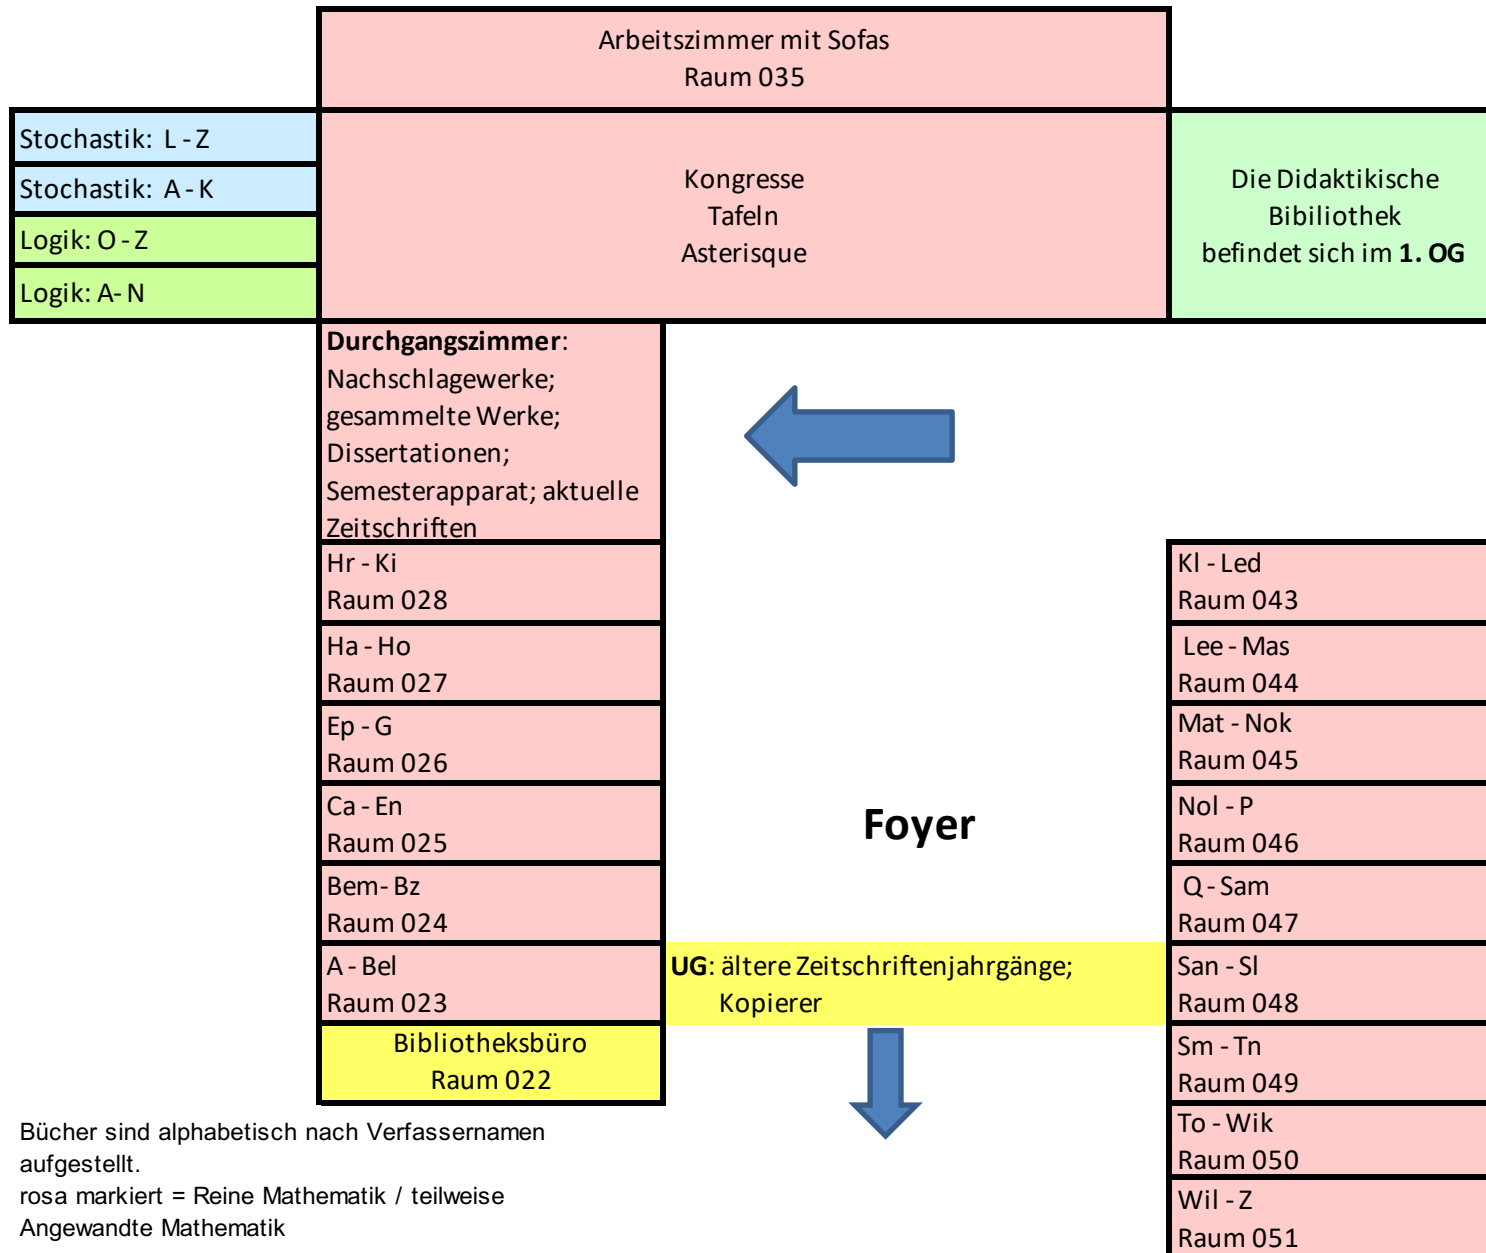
Arbeitszimmer mit Sofas
Raum 035

Stochastik: L - Z

Stochastik: A - K

Logik: O - Z

Logik: A- N

Kongresse
Tafeln
Asterisque

Die Didaktikische Bibiliothek befindet sich im **1. OG**

**Durchgangszimmer**: Nachschlagewerke; gesammelte Werke; Dissertationen; Semesterapparat; aktuelle Zeitschriften

Hr - Ki
Raum 028

Ha - Ho
Raum 027

Ep - G
Raum 026

Ca - En
Raum 025

Bem- Bz
Raum 024

A - Bel
Raum 023

Bibliotheksbüro
Raum 022

**Foyer**

**UG**: ältere Zeitschriftenjahrgänge;
Kopierer

Kl - Led
Raum 043

Lee - Mas
Raum 044

Mat - Nok
Raum 045

Nol - P
Raum 046

Q - Sam
Raum 047

San - Sl
Raum 048

Sm - Tn
Raum 049

To - Wik
Raum 050

Wil - Z
Raum 051

Bücher sind alphabetisch nach Verfassernamen aufgestellt.
rosa markiert = Reine Mathematik / teilweise Angewandte Mathematik